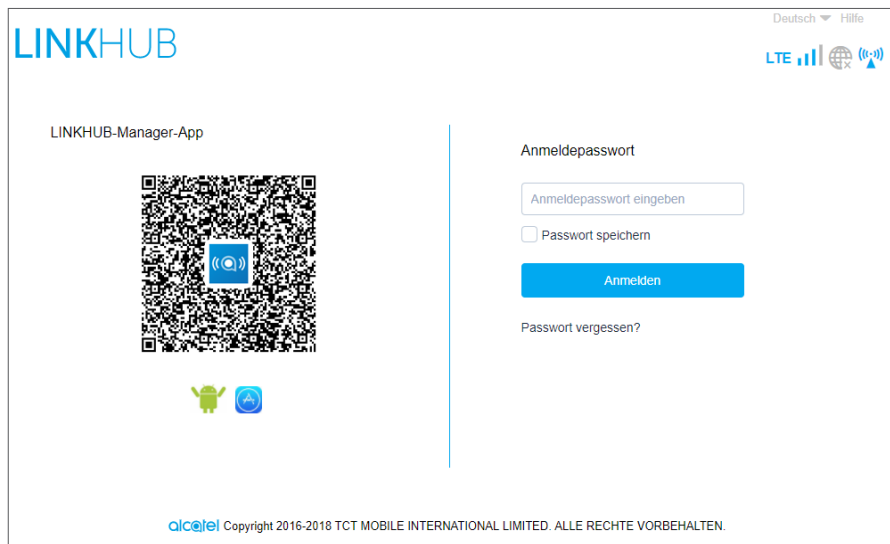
Deutsch Hilfe

LINKHUB

LTE

LINKHUB-Manager-App

Anmeldepasswort

Anmeldepasswort eingeben

Passwort speichern

Anmelden

Passwort vergessen?

alcatel Copyright 2016-2018 TCT MOBILE INTERNATIONAL LIMITED. ALLE RECHTE VORBEHALTEN.